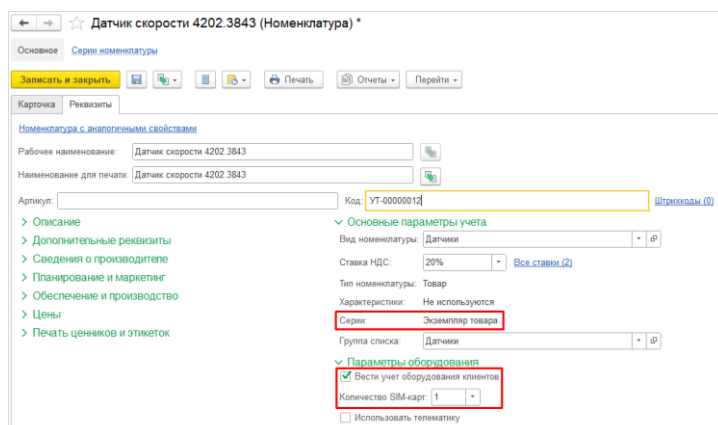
← → ☆ Датчик скорости 4202.3843 (Номенклатура) *

Основное Серии номенклатуры

Записать и закрыть Печать Отчеты Перейти

Карточка Реквизиты

Номенклатура с аналогичными свойствами

Рабочее наименование: Датчик скорости 4202.3843

Наименование для печати: Датчик скорости 4202.3843

Артикул: Код: УТ-00000012 Штрихкоды (0)

> Описание
> Дополнительные реквизиты
> Сведения о производителе
> Планирование и маркетинг
> Обеспечение и производство
> Цены
> Печать ценников и этикеток

∨ Основные параметры учета

Вид номенклатуры: Датчики

Ставка НДС: 20% Все ставки (2)

Тип номенклатуры: Товар

Характеристики: Не используются

Серии: Экземпляр товара

Группа списка: Датчики

∨ Параметры оборудования

Вести учет оборудования клиентов

Количество SIM-карт: 1

Использовать телематику